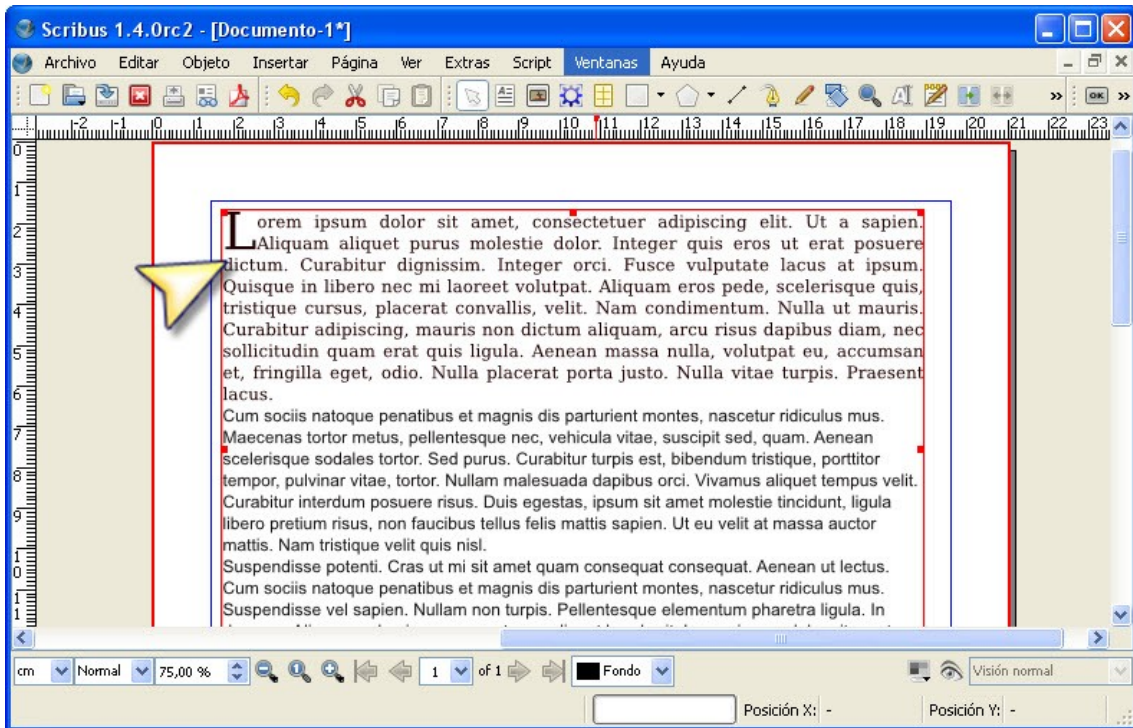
Scribus 1.4.0rc2 - [Documento-1*]

Archivo Editar Objeto Insertar Página Ver Extras Script Ventanas Ayuda

Lorem ipsum dolor sit amet, consectetuer adipiscing elit. Ut a sapien. Aliquam aliquet purus molestie dolor. Integer quis eros ut erat posuere dictum. Curabitur dignissim. Integer orci. Fusce vulputate lacus at ipsum. Quisque in libero nec mi laoreet volutpat. Aliquam eros pede, scelerisque quis, tristique cursus, placerat convallis, velit. Nam condimentum. Nulla ut mauris. Curabitur adipiscing, mauris non dictum aliquam, arcu risus dapibus diam, nec sollicitudin quam erat quis ligula. Aenean massa nulla, volutpat eu, accumsan et, fringilla eget, odio. Nulla placerat porta justo. Nulla vitae turpis. Praesent lacus.
Cum sociis natoque penatibus et magnis dis parturient montes, nascetur ridiculus mus. Maecenas tortor metus, pellentesque nec, vehicula vitae, suscipit sed, quam. Aenean scelerisque sodales tortor. Sed purus. Curabitur turpis est, bibendum tristique, porttitor tempor, pulvinar vitae, tortor. Nullam malesuada dapibus orci. Vivamus aliquet tempus velit. Curabitur interdum posuere risus. Duis egestas, ipsum sit amet molestie tincidunt, ligula libero pretium risus, non faucibus tellus felis mattis sapien. Ut eu velit at massa auctor mattis. Nam tristique velit quis nisl.
Suspendisse potenti. Cras ut mi sit amet quam consequat consequat. Aenean ut lectus. Cum sociis natoque penatibus et magnis dis parturient montes, nascetur ridiculus mus. Suspendisse vel sapien. Nullam non turpis. Pellentesque elementum pharetra ligula. In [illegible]

cm Normal 75,00 % 1 of 1 Fondo Visión normal
Posición X: - Posición Y: -